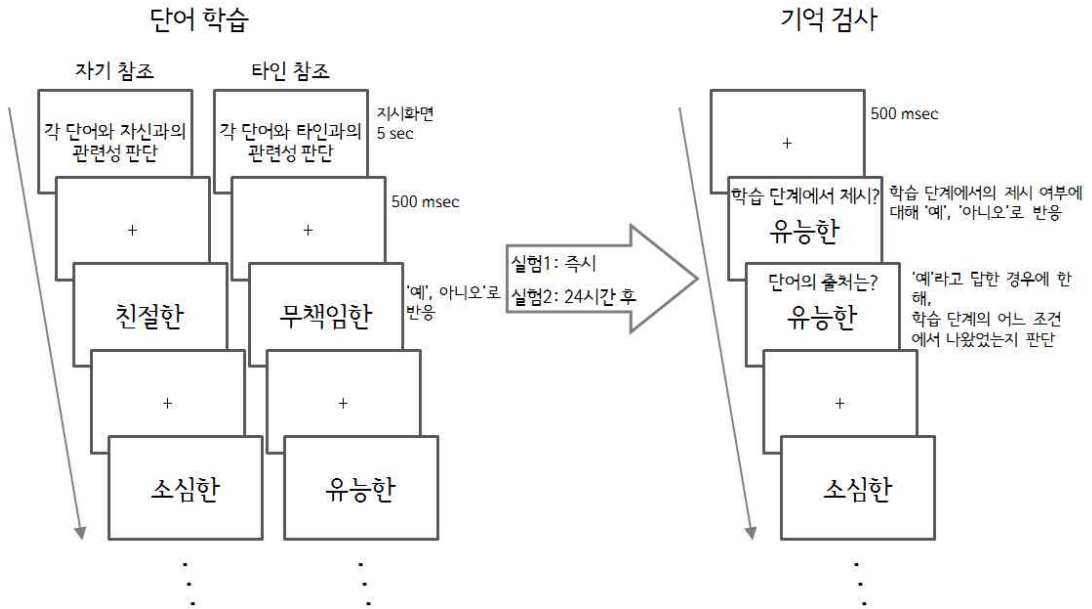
단어 학습

자기 참조

타인 참조

각 단어와 자신과의 관련성 판단

각 단어와 타인과의 관련성 판단

지시화면 5 sec

+

+

500 msec

친절한

무책임한

'예', 아니오'로 반응

+

+

소심한

유능한

.
.
.

.
.
.

실험1: 즉시

실험2: 24시간 후

기억 검사

+

500 msec

학습 단계에서 제시?

유능한

학습 단계에서의 제시 여부에 대해 '예', '아니오'로 반응

단어의 출처는?

유능한

'예'라고 답한 경우에 한해,
학습 단계의 어느 조건에서 나왔었는지 판단

+

소심한

.
.
.